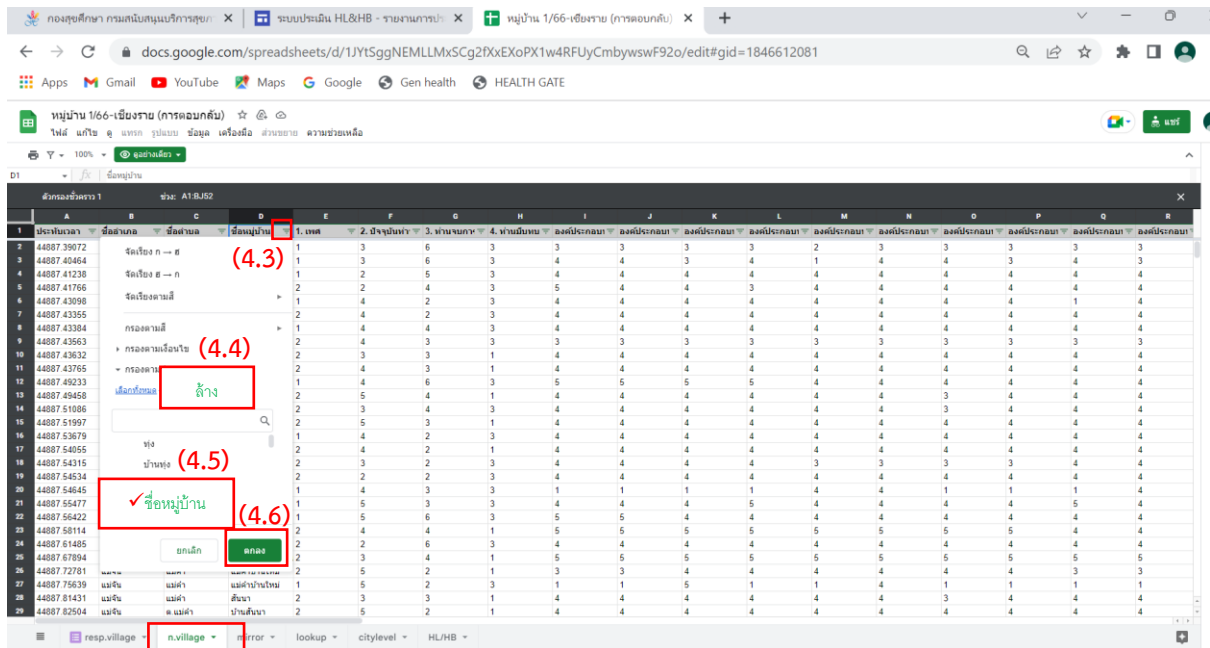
กองสุขศึกษา กรมสนับสนุนบริการสุขภาพ | ระบบประเมิน HL&HB - รายงานการประ | หมู่บ้าน 1/66-เชียงราย (การตอบกลับ)

docs.google.com/spreadsheets/d/1JYtSggNEMLLMxSCg2fXxEXoPX1w4RFUyCmbywswF92o/edit#gid=1846612081

Apps Gmail YouTube Maps Google Gen health HEALTH GATE

หมู่บ้าน 1/66-เชียงราย (การตอบกลับ)
ไฟล์ แก้ไข ดู แทรก รูปแบบ ข้อมูล เครื่องมือ ส่วนขยาย ความช่วยเหลือ

แชร์

100% ดูอย่างเดียว

D1 ชื่อหมู่บ้าน

ตัวกรองชั่วคราว 1 ช่วง: A1:BJ52

| | A | B | C | D | E | F | G | H | I | J | K | L | M | N | O | P | Q | R |
|---|---|---|---|---|---|---|---|---|---|---|---|---|---|---|---|---|---|---|
| 1 | ประทับเวลา | ชื่ออำเภอ | ชื่อตำบล | ชื่อหมู่บ้าน | 1. เพศ | 2. ปัจจุบันท่า | 3. ท่านจบการ | 4. ท่านมีบทบ | องค์ประกอบ | องค์ประกอบ | องค์ประกอบ | องค์ประกอบ | องค์ประกอบ | องค์ประกอบ | องค์ประกอบ | องค์ประกอบ | องค์ประกอบ | องค์ประกอบ |
| 26 | 44887.72781 | แม่จัน | แม่คำ | | 2 | 5 | 2 | 1 | 3 | 3 | 4 | 4 | 4 | 4 | 4 | 4 | 3 | 3 |
| 27 | 44887.75639 | แม่จัน | แม่คำ | แม่คำบ้านใหม่ | 1 | 5 | 2 | 3 | 1 | 1 | 5 | 1 | 1 | 4 | 1 | 1 | 1 | 1 |
| 28 | 44887.81431 | แม่จัน | แม่คำ | สันนา | 2 | 3 | 3 | 1 | 4 | 4 | 4 | 4 | 4 | 4 | 4 | 4 | 4 | 4 |
| 29 | 44887.82504 | แม่จัน | ต.แม่คำ | บ้านสันนา | 2 | 5 | 2 | 1 | 4 | 4 | 4 | 4 | 4 | 4 | 4 | 4 | 4 | 4 |

จัดเรียง ก → ฮ
จัดเรียง ฮ → ก
จัดเรียงตามสี
กรองตามสี
กรองตามเงื่อนไข
กรองตามค่า
เลือกทั้งหมด
ล้าง
ทุ่ง
บ้านทุ่ง
✓ชื่อหมู่บ้าน
ยกเลิก
ตกลง

(4.3)
(4.4)
(4.5)
(4.6)

resp.village | n.village | mirror | lookup | citylevel | HL/HB